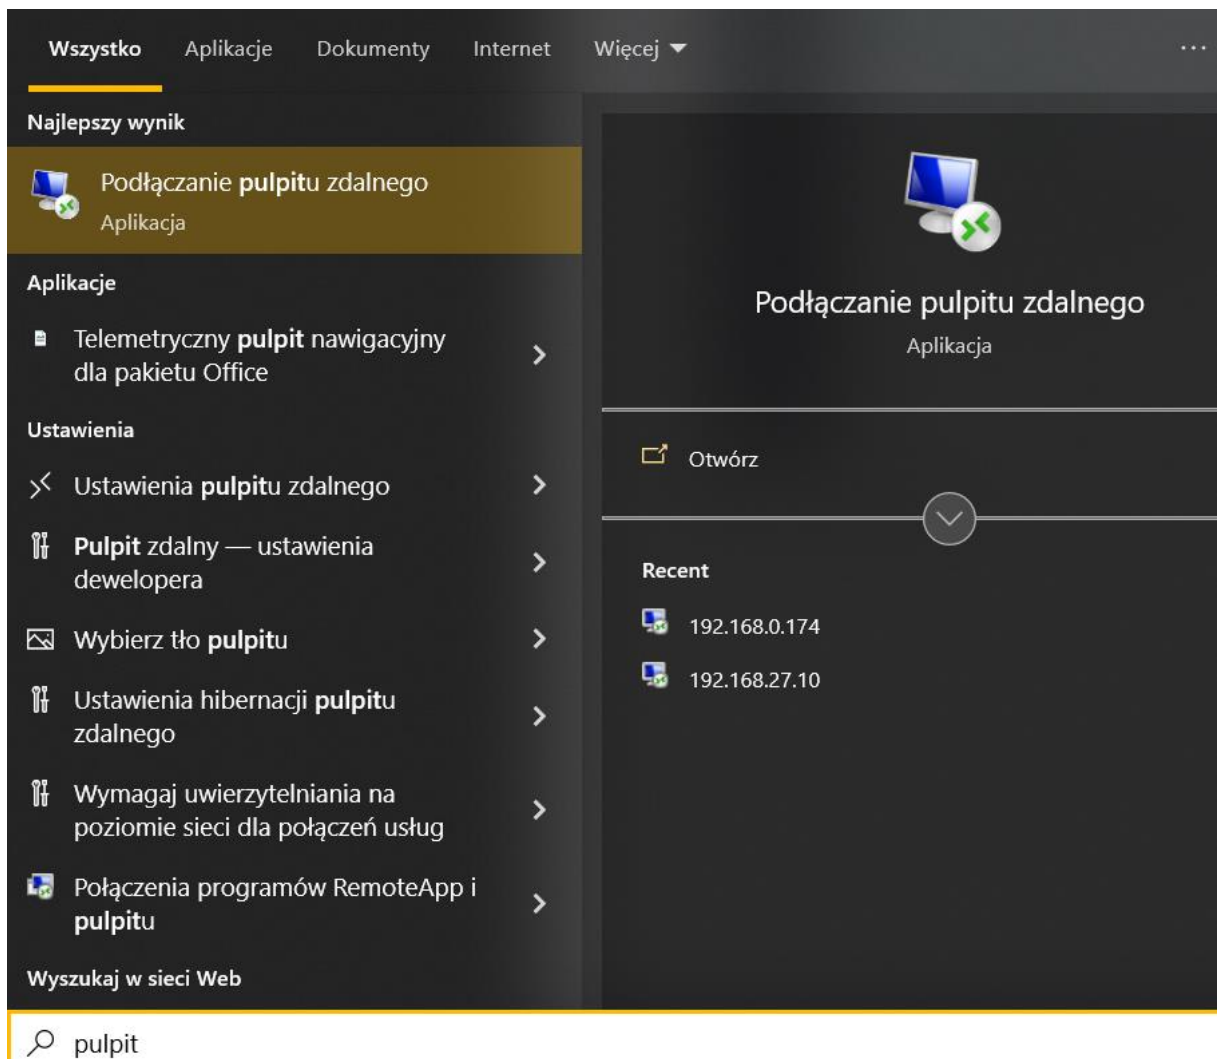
Wszystko Aplikacje Dokumenty Internet Więcej ···

Najlepszy wynik

Podłączanie pulpitu zdalnego
Aplikacja

Aplikacje

Telemetryczny pulpit nawigacyjny dla pakietu Office

Ustawienia

Ustawienia pulpitu zdalnego

Pulpit zdalny — ustawienia dewelopera

Wybierz tło pulpitu

Ustawienia hibernacji pulpitu zdalnego

Wymagaj uwierzytelniania na poziomie sieci dla połączeń usług

Połączenia programów RemoteApp i pulpitu

Wyszukaj w sieci Web

Podłączanie pulpitu zdalnego
Aplikacja

Otwórz

Recent

192.168.0.174

192.168.27.10

pulpit